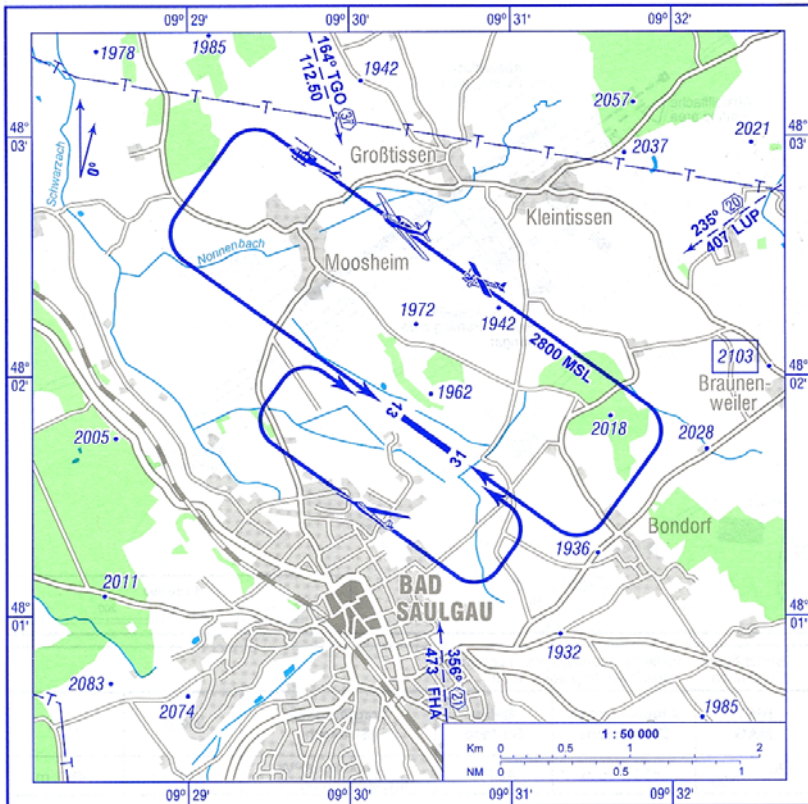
09° 29'
09° 30'
09° 31'
09° 32'

1978
1985
164° TGO
112.50
32
1942
2057
2021
2037
48° 03'
48° 03'
0°
Schwarzach
Großtissen
Kleintissen
235°
20
407 LUP
Nonnenbach
Moosheim
1972
1942
2800 MSL
48° 02'
48° 02'
2103
Braunenweiler
1962
13
31
2018
2028
2005
Bondorf
1936
2011
BAD SAULGAU
48° 01'
48° 01'
356°
21
473 FHA
1932
2083
2074
1985
1 : 50 000
Km 0 0.5 1 2
NM 0 0.5 1

09° 29'
09° 30'
09° 31'
09° 32'